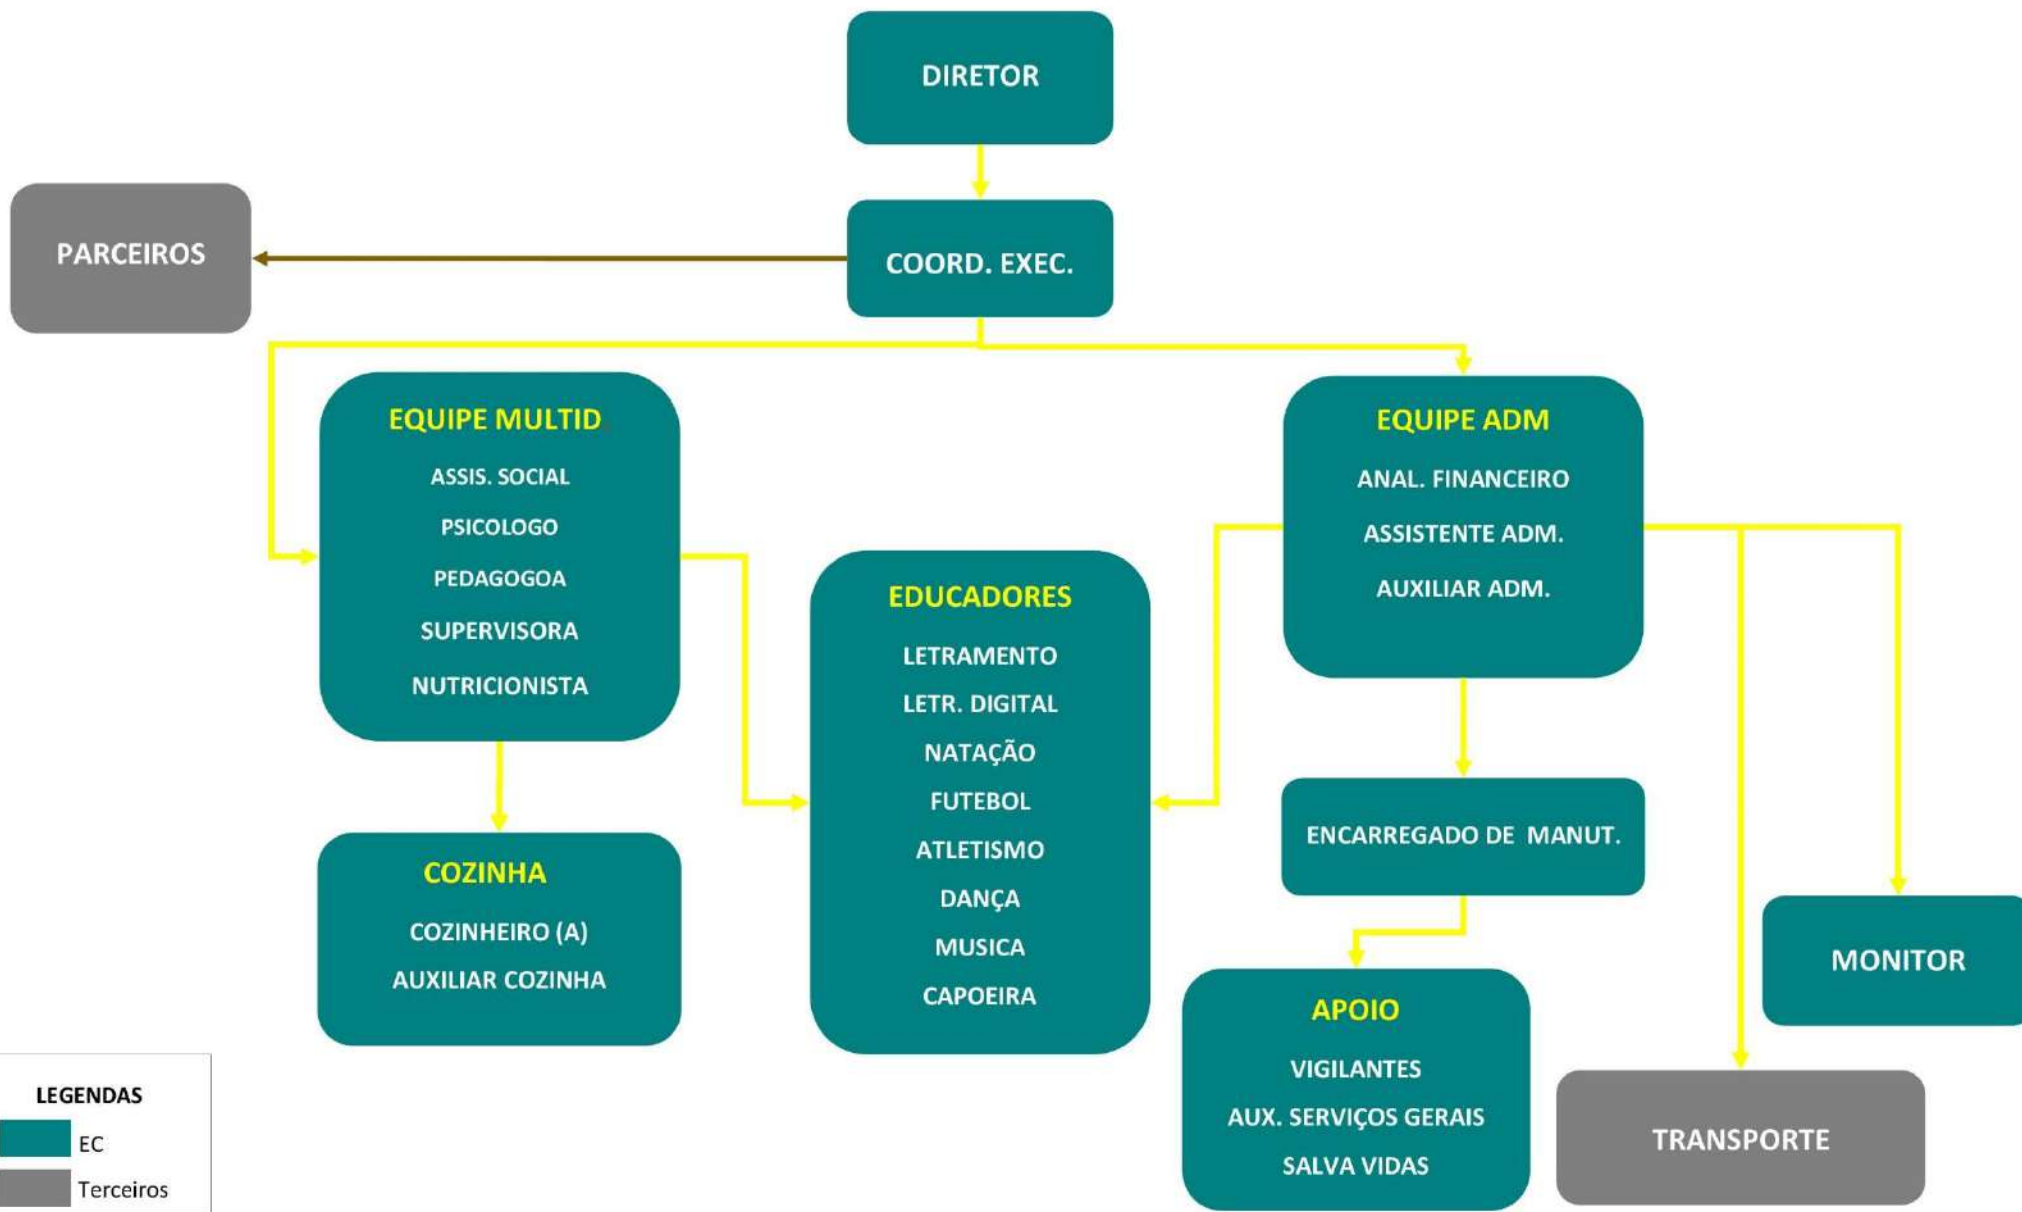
DIRETOR

PARCEIROS

COORD. EXEC.

EQUIPE MULTID
ASSIS. SOCIAL
PSICOLOGO
PEDAGOGOA
SUPERVISORA
NUTRICIONISTA

EQUIPE ADM
ANAL. FINANCEIRO
ASSISTENTE ADM.
AUXILIAR ADM.

EDUCADORES
LETRAMENTO
LETR. DIGITAL
NATAÇÃO
FUTEBOL
ATLETISMO
DANÇA
MUSICA
CAPOEIRA

COZINHA
COZINHEIRO (A)
AUXILIAR COZINHA

ENCARREGADO DE MANUT.

MONITOR

APOIO
VIGILANTES
AUX. SERVIÇOS GERAIS
SALVA VIDAS

TRANSPORTE

LEGENDAS
EC
Terceiros